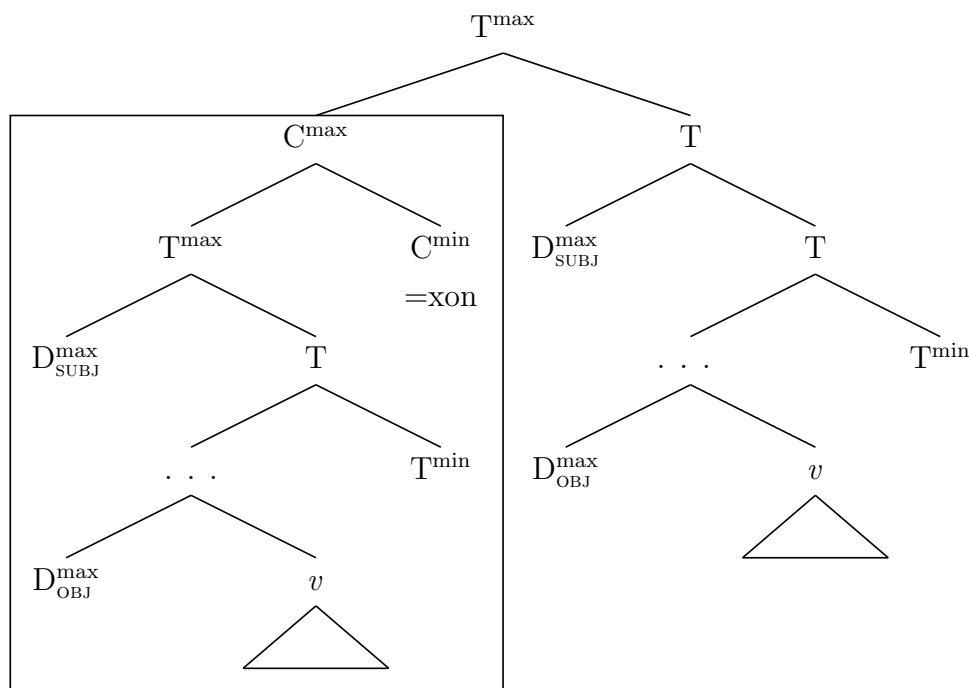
$\mathrm{T}^{\max}$

$\mathrm{C}^{\max}$

$\mathrm{T}^{\max}$

$\mathrm{C}^{\min}$

=xon

$\mathrm{D}^{\max}_{\text{SUBJ}}$

T

. . .

$\mathrm{T}^{\min}$

$\mathrm{D}^{\max}_{\text{OBJ}}$

$v$

T

$\mathrm{D}^{\max}_{\text{SUBJ}}$

T

. . .

$\mathrm{T}^{\min}$

$\mathrm{D}^{\max}_{\text{OBJ}}$

$v$